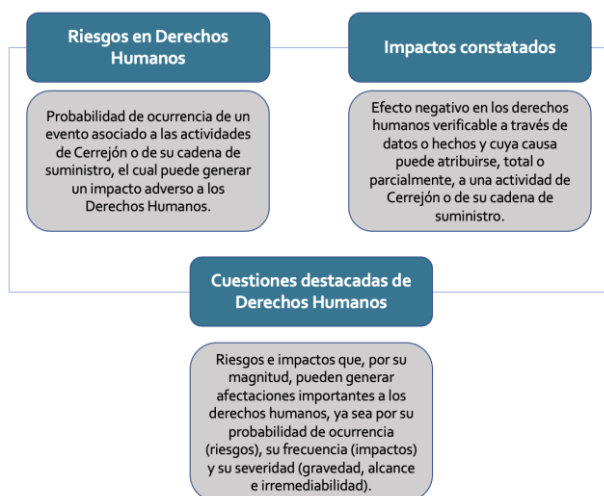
Riesgos en Derechos Humanos

Probabilidad de ocurrencia de un evento asociado a las actividades de Cerrejón o de su cadena de suministro, el cual puede generar un impacto adverso a los Derechos Humanos.

Impactos constatados

Efecto negativo en los derechos humanos verificable a través de datos o hechos y cuya causa puede atribuirse, total o parcialmente, a una actividad de Cerrejón o de su cadena de suministro.

Cuestiones destacadas de Derechos Humanos

Riesgos e impactos que, por su magnitud, pueden generar afectaciones importantes a los derechos humanos, ya sea por su probabilidad de ocurrencia (riesgos), su frecuencia (impactos) y su severidad (gravedad, alcance e irremediabilidad).